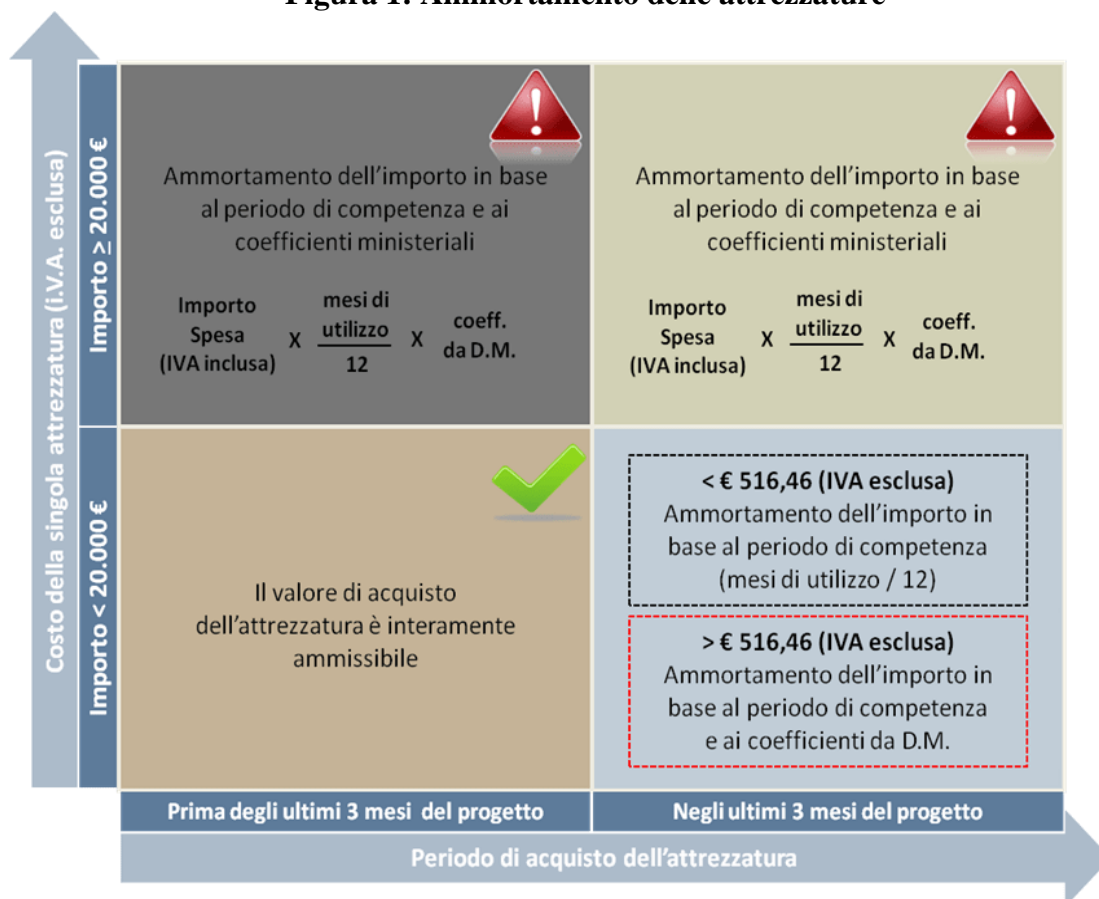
Figura 1: Ammortamento delle attrezzature

Costo della singola attrezzatura (i.V.A. esclusa)

Importo ≥ 20.000 €

Ammortamento dell'importo in base al periodo di competenza e ai coefficienti ministeriali

Importo Spesa (IVA inclusa) X $\frac{\text{mesi di utilizzo}}{12}$ X coeff. da D.M.

Ammortamento dell'importo in base al periodo di competenza e ai coefficienti ministeriali

Importo Spesa (IVA inclusa) X $\frac{\text{mesi di utilizzo}}{12}$ X coeff. da D.M.

Importo < 20.000 €

Il valore di acquisto dell'attrezzatura è interamente ammissibile

< € 516,46 (IVA esclusa)
Ammortamento dell'importo in base al periodo di competenza (mesi di utilizzo / 12)

> € 516,46 (IVA esclusa)
Ammortamento dell'importo in base al periodo di competenza e ai coefficienti da D.M.

Prima degli ultimi 3 mesi del progetto

Negli ultimi 3 mesi del progetto

Periodo di acquisto dell'attrezzatura